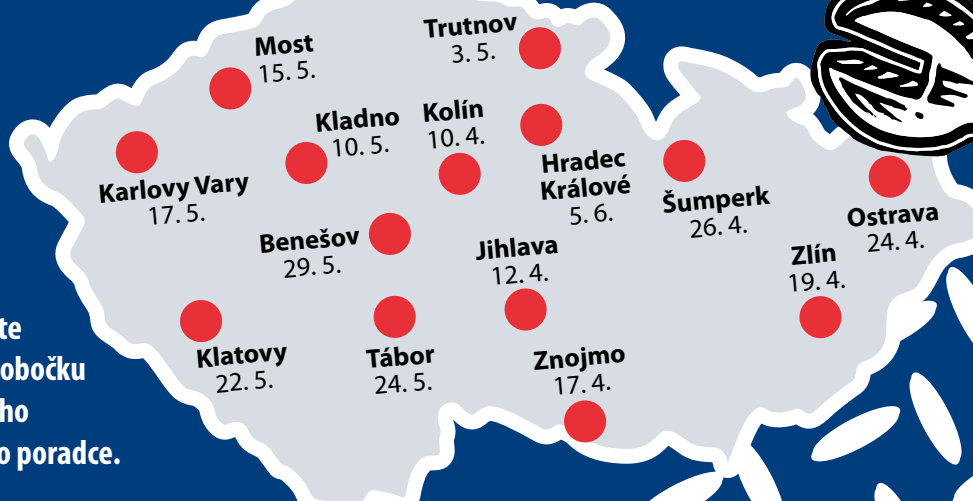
Trutnov
3. 5.

Most
15. 5.

Kladno
10. 5.

Kolín
10. 4.

Hradec
Králové
5. 6.

Karlovy Vary
17. 5.

Šumperk
26. 4.

Ostrava
24. 4.

Benešov
29. 5.

Jihlava
12. 4.

Zlín
19. 4.

Klatovy
22. 5.

Tábor
24. 5.

Znojmo
17. 4.

te
obočku
ho
o poradce.